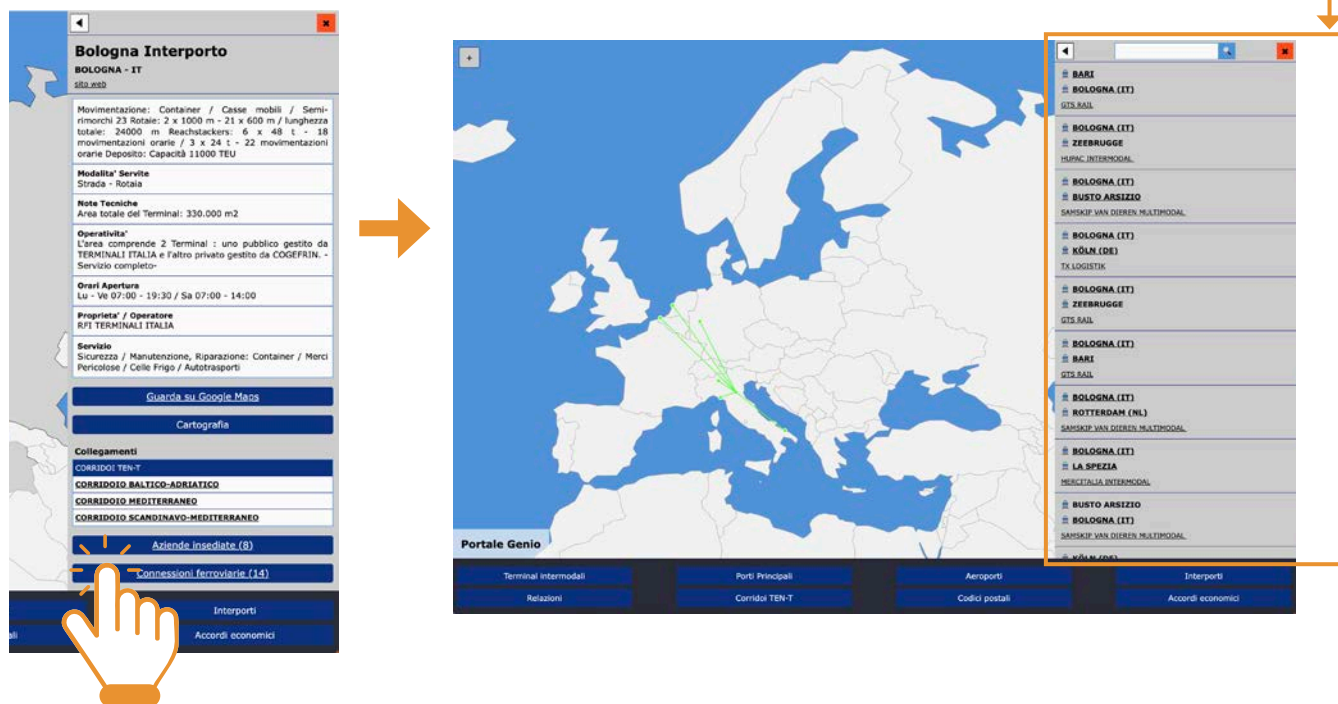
Bologna Interporto
BOLOGNA - IT
sito web

Movimentazione: Container / Casse mobili / Semirimorchi 23 Rotaie: 2 x 1000 m - 21 x 600 m / lunghezza totale: 24000 m Reachstackers: 6 x 48 t - 18 movimentazioni orarie / 3 x 24 t - 22 movimentazioni orarie Deposito: Capacità 11000 TEU

Modalita' Servite
Strada - Rotaia

Note Tecniche
Area totale del Terminal: 330.000 m2

Operativita'
L'area comprende 2 Terminal : uno pubblico gestito da TERMINALI ITALIA e l'altro privato gestito da COGEFRIN. - Servizio completo-

Orari Apertura
Lu - Ve 07:00 - 19:30 / Sa 07:00 - 14:00

Proprieta' / Operatore
RFI TERMINALI ITALIA

Servizio
Sicurezza / Manutenzione, Riparazione: Container / Merci Pericolose / Celle Frigo / Autotrasporti

Guarda su Google Maps
Cartografia

Collegamenti
CORRIDOI TEN-T
CORRIDOIO BALTICO-ADRIATICO
CORRIDOIO MEDITERRANEO
CORRIDOIO SCANDINAVO-MEDITERRANEO

Aziende insediate (8)
Connessioni ferroviarie (14)

Interporti
ali
Accordi economici

+

BARI
BOLOGNA (IT)
GTS RAIL

BOLOGNA (IT)
ZEEBRUGGE
HUPAC INTERMODAL

BOLOGNA (IT)
BUSTO ARSIZIO
SAMSKIP VAN DIEREN MULTIMODAL

BOLOGNA (IT)
KÖLN (DE)
TX LOGISTIK

BOLOGNA (IT)
ZEEBRUGGE
GTS RAIL

BOLOGNA (IT)
BARI
GTS RAIL

BOLOGNA (IT)
ROTTERDAM (NL)
SAMSKIP VAN DIEREN MULTIMODAL

BOLOGNA (IT)
LA SPEZIA
MERCITALIA INTERMODAL

BUSTO ARSIZIO
BOLOGNA (IT)
SAMSKIP VAN DIEREN MULTIMODAL

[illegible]

Portale Genio

Terminal intermodali
Porti Principali
Aeroporti
Interporti
Relazioni
Corridoi TEN-T
Codici postali
Accordi economici